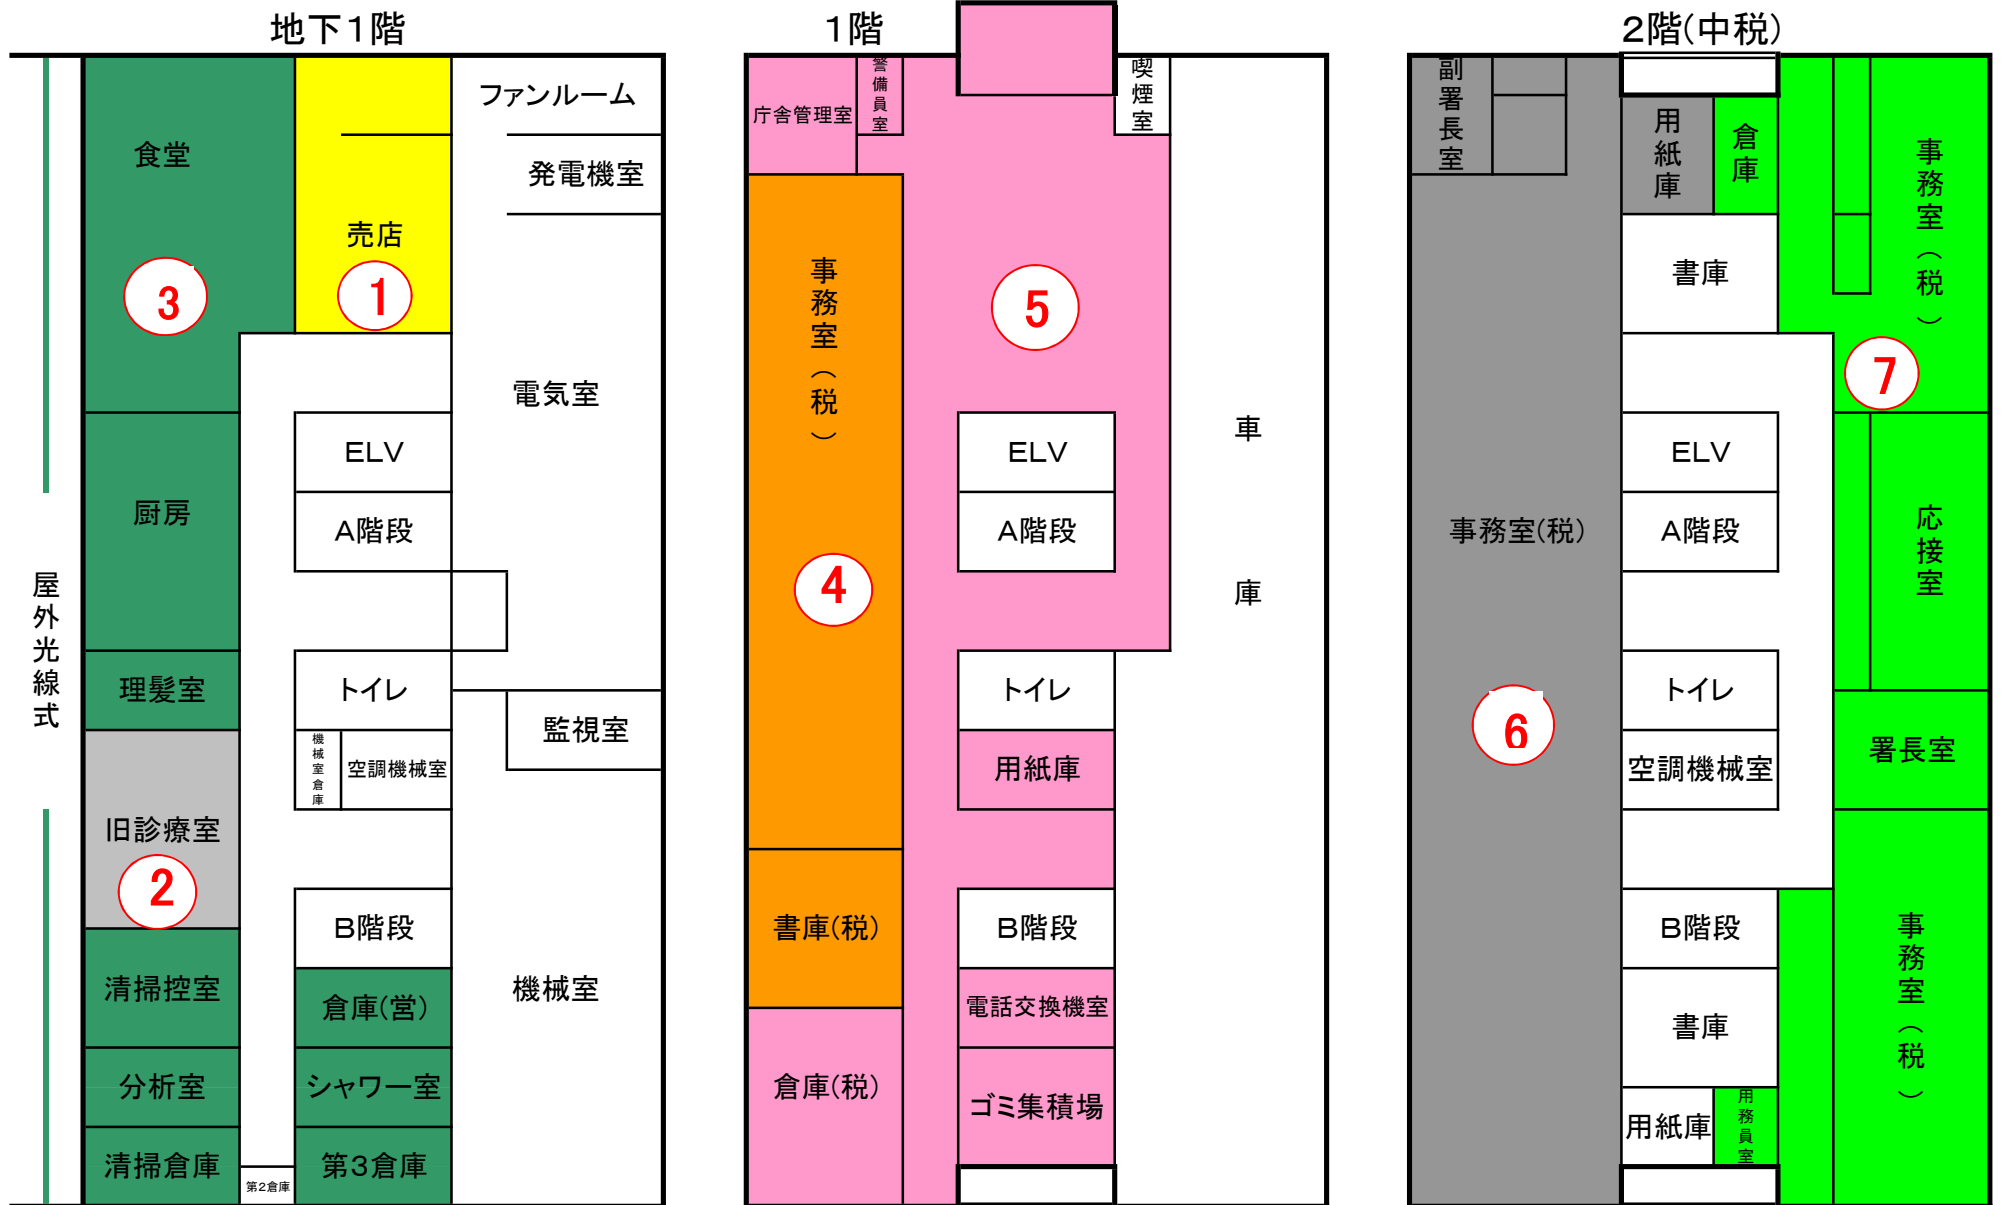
地下1階

屋外光線式

食堂

3

売店

1

ファンルーム

発電機室

電気室

厨房

ELV

A階段

理髪室

トイレ

機械室倉庫

空調機械室

監視室

旧診療室

2

B階段

清掃控室

倉庫(営)

機械室

分析室

シャワー室

清掃倉庫

第2倉庫

第3倉庫

1階

庁舎管理室

警備員室

喫煙室

事務室(税)

5

4

ELV

A階段

車

庫

トイレ

用紙庫

書庫(税)

B階段

電話交換機室

倉庫(税)

ゴミ集積場

2階(中税)

副署長室

用紙庫

倉庫

事務室(税)

書庫

7

ELV

事務室(税)

A階段

応接室

6

トイレ

空調機械室

署長室

B階段

事務室(税)

書庫

用紙庫

用務員室